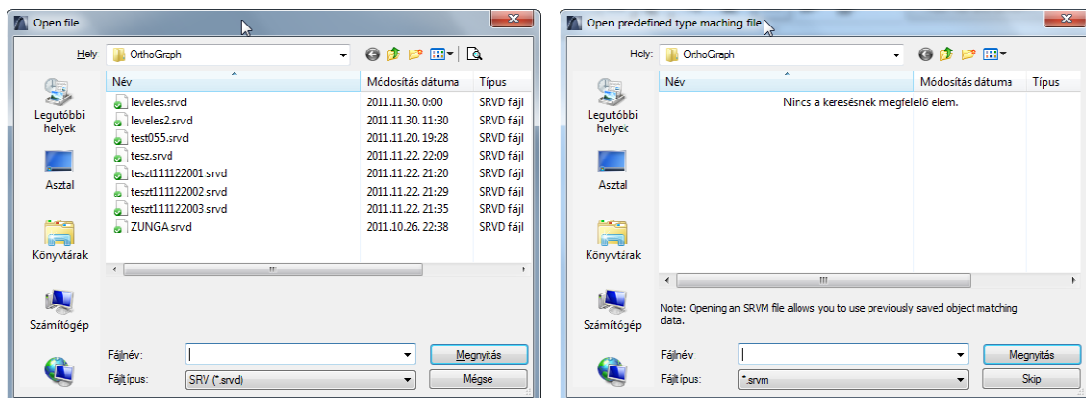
Open file

Hely: OrthoGraph

Legutóbbi helyek
Asztal
Könyvtárak
Számítógép

| Név | Módosítás dátuma | Típus |
|---|---|---|
| leveles.srvd | 2011.11.30. 0:00 | SRVD fájl |
| leveles2.srvd | 2011.11.30. 11:30 | SRVD fájl |
| test055.srvd | 2011.11.20. 19:28 | SRVD fájl |
| tesz.srvd | 2011.11.22. 22:09 | SRVD fájl |
| teszt111122001.srvd | 2011.11.22. 21:20 | SRVD fájl |
| teszt111122002.srvd | 2011.11.22. 21:29 | SRVD fájl |
| teszt111122003.srvd | 2011.11.22. 21:35 | SRVD fájl |
| ZUNGA.srvd | 2011.10.26. 22:38 | SRVD fájl |

Fájlnév:
Fájltípus: SRV (*.srvd)
Megnyitás
Mégse

Open predefined type maching file

Holy: OrthoGraph

Legutóbbi helyek
Asztal
Könyvtárak
Számítógép

| Név | Módosítás dátuma | Típus |
|---|---|---|

Nincs a keresésnek megfelelő elem.

Note: Opening an SRVM file allows you to use previously saved object matching data.

Fájlnév:
Fájltípus: *.srvm
Megnyitás
Skip